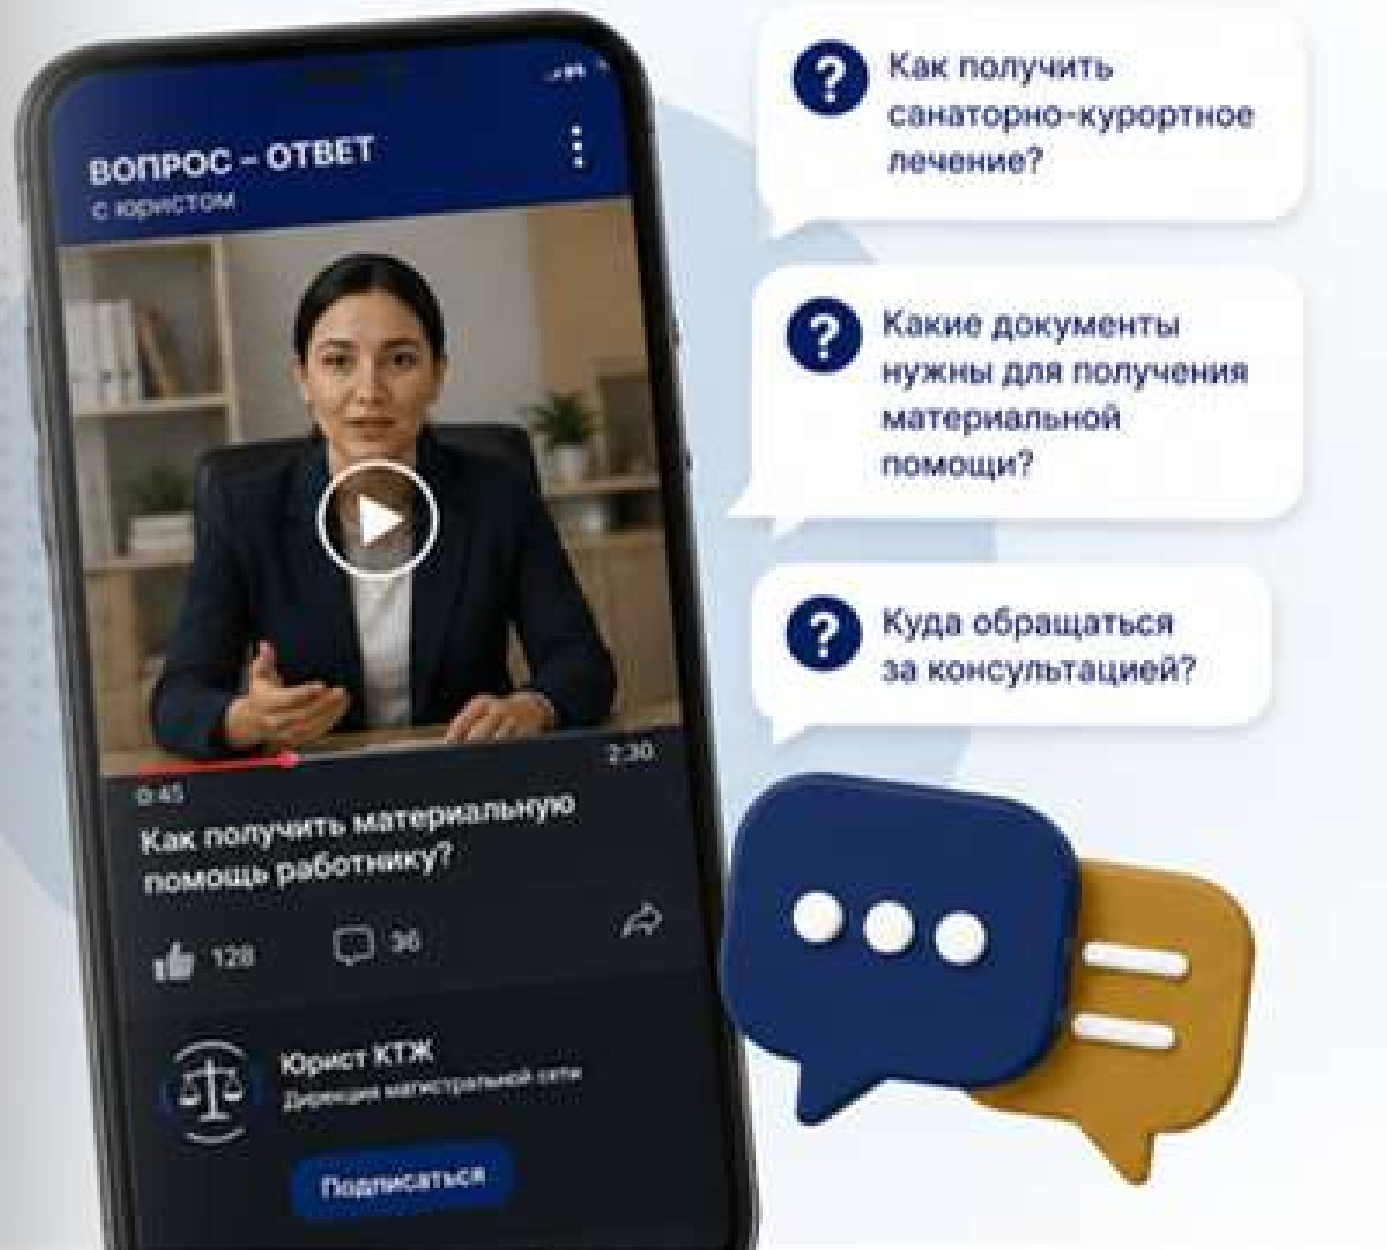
ВОПРОС – ОТВЕТ
с юристом

2:30
0:45
Как получить материальную помощь работнику?

128
36

Юрист КТЖ
Дирекция магистральной сети

Подписаться

?
Как получить санаторно-курортное лечение?

?
Какие документы нужны для получения материальной помощи?

?
Куда обращаться за консультацией?